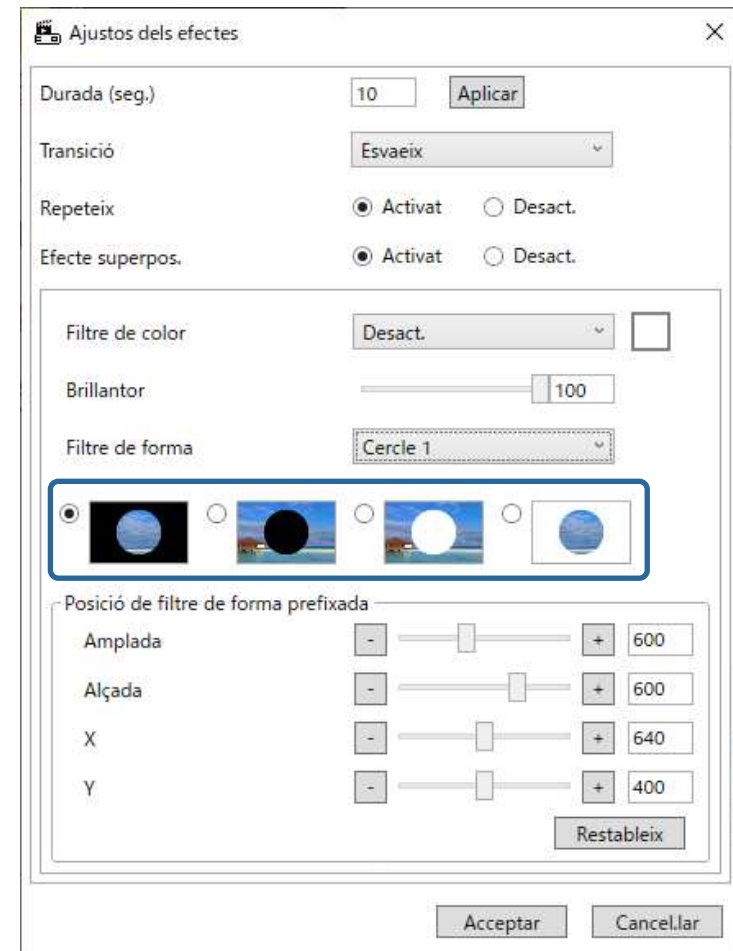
Ajustos dels efectes

×

Durada (seg.) 10 Aplicar

Transició Esvaeix

Repeteix Activat Desact.

Efecte superpos. Activat Desact.

Filtre de color Desact.

Brillantor 100

Filtre de forma Cercle 1

Posició de filtre de forma prefixada

Amplada - + 600

Alçada - + 600

X - + 640

Y - + 400

Restableix

Acceptar Cancel.lar